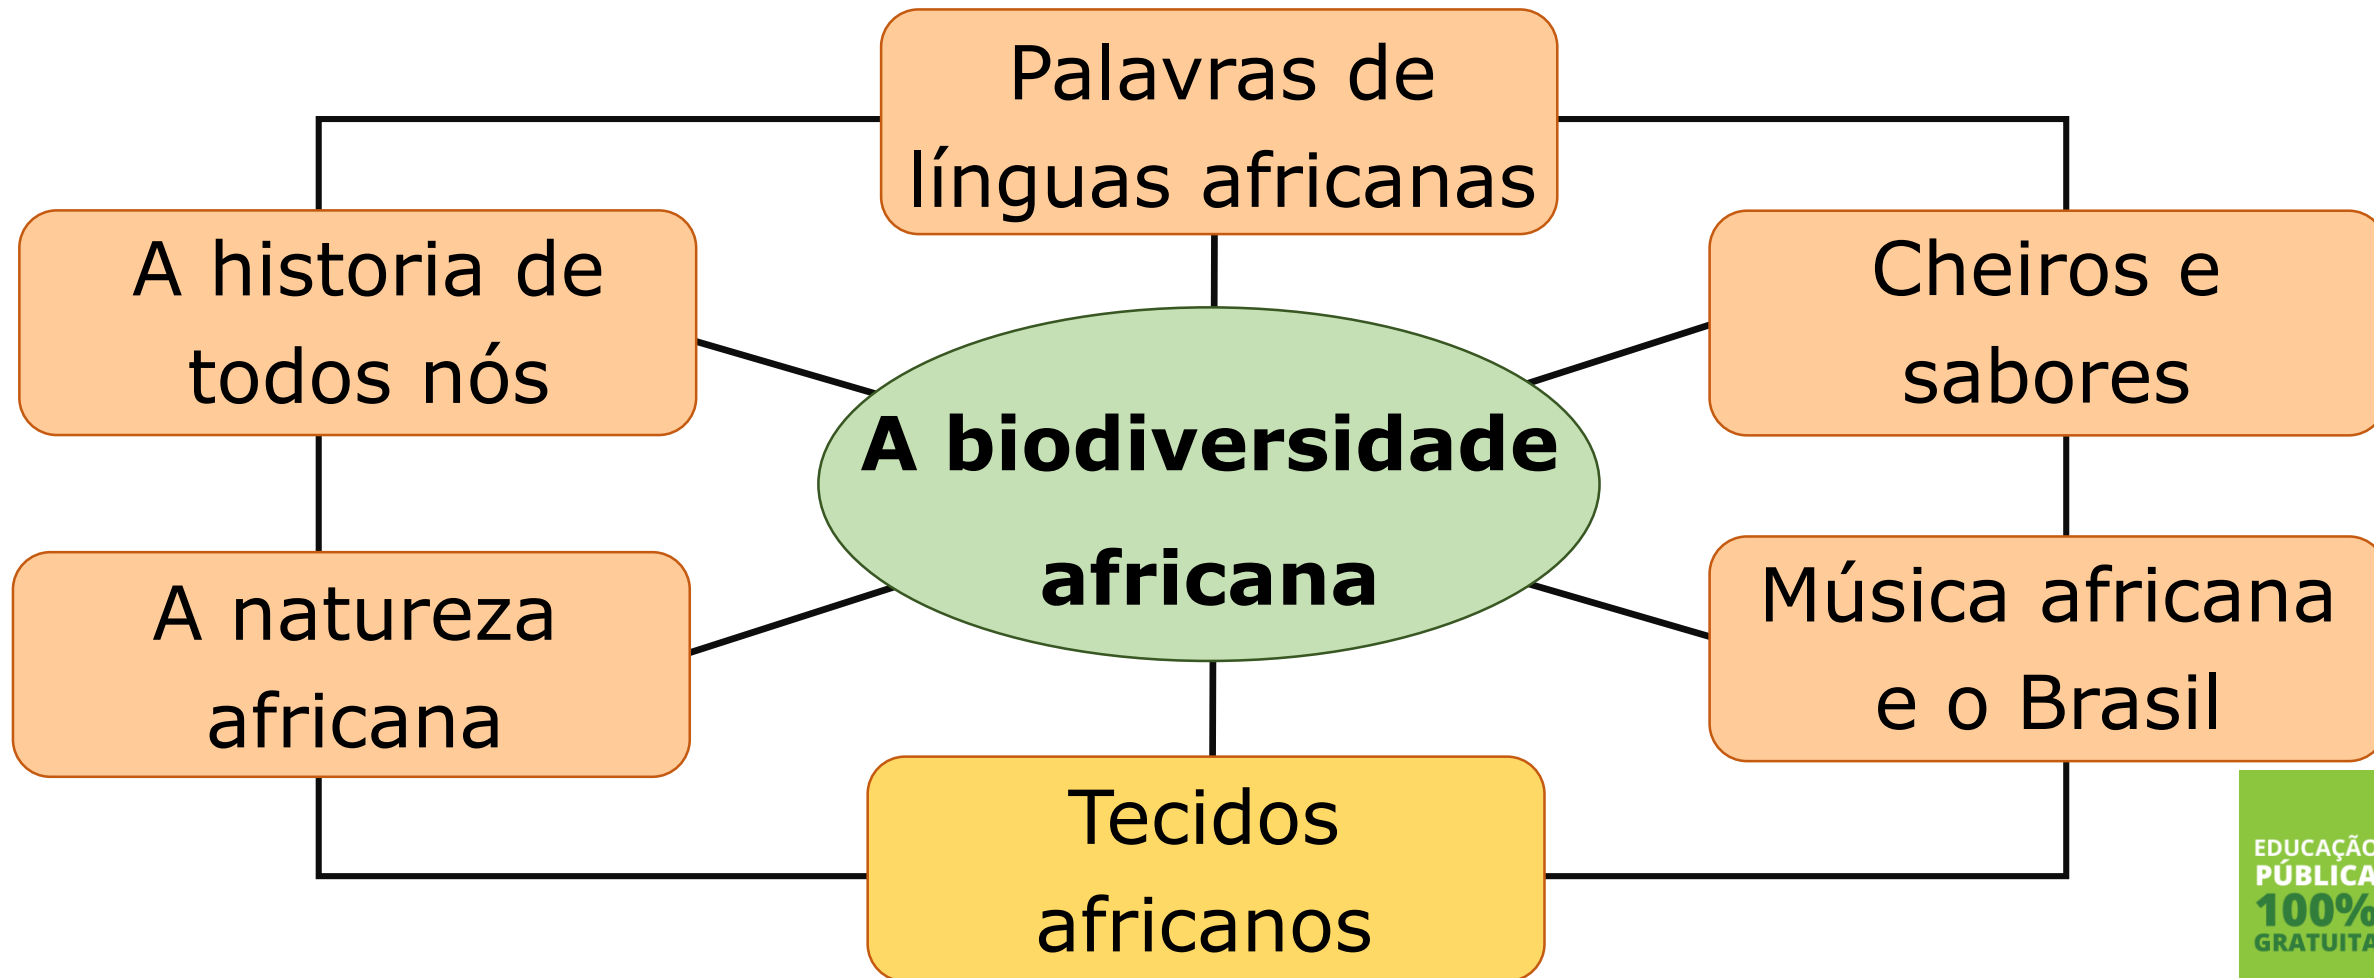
Palavras de línguas africanas

A historia de todos nós

Cheiros e sabores

A biodiversidade africana

A natureza africana

Música africana e o Brasil

Tecidos africanos

EDUCAÇÃO PÚBLICA 100% GRATUITA